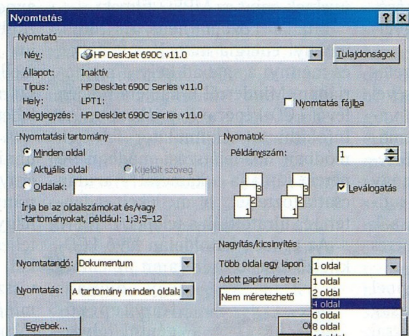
Nyomtatás

?
X

Nyomtató

Név:
HP DeskJet 690C v11.0
Tulajdonságok

Állapot: Inaktív
Típus: HP DeskJet 690C Series v11.0
Hely: LPT1:
Megjegyzés: HP DeskJet 690C Series v11.0

Nyomtatás fájlba

Nyomtatási tartomány

Minden oldal
Aktuális oldal
Kijelölt szöveg
Oldalak:

Írja be az oldalszámokat és/vagy -tartományokat, például: 1;3;5–12

Nyomatok

Példányszám:
1

3
2
1
3
2
1

Leválogatás

Nyomtatandó: Dokumentum

Nyomtatás: A tartomány minden oldala

Nagyítás/kicsinyítés

Több oldal egy lapon
1 oldal

Adott papírméretre:
Nem méretezhető

1 oldal
2 oldal
4 oldal
6 oldal
8 oldal
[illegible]

Egyebek...

O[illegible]